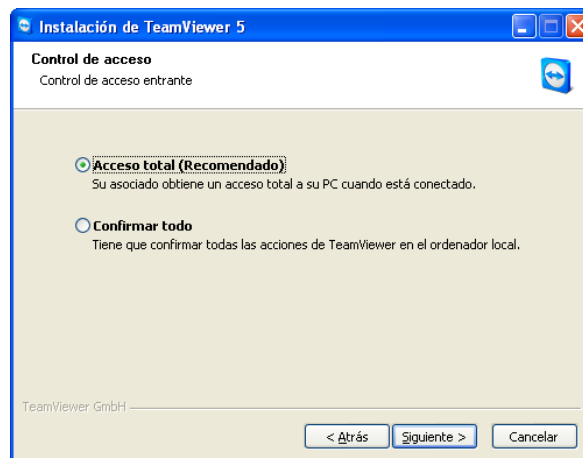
Instalación de TeamViewer 5

Control de acceso
Control de acceso entrante

Acceso total (Recomendado)
Su asociado obtiene un acceso total a su PC cuando está conectado.

Confirmar todo
Tiene que confirmar todas las acciones de TeamViewer en el ordenador local.

TeamViewer GmbH

< Atrás | Siguiente > | Cancelar